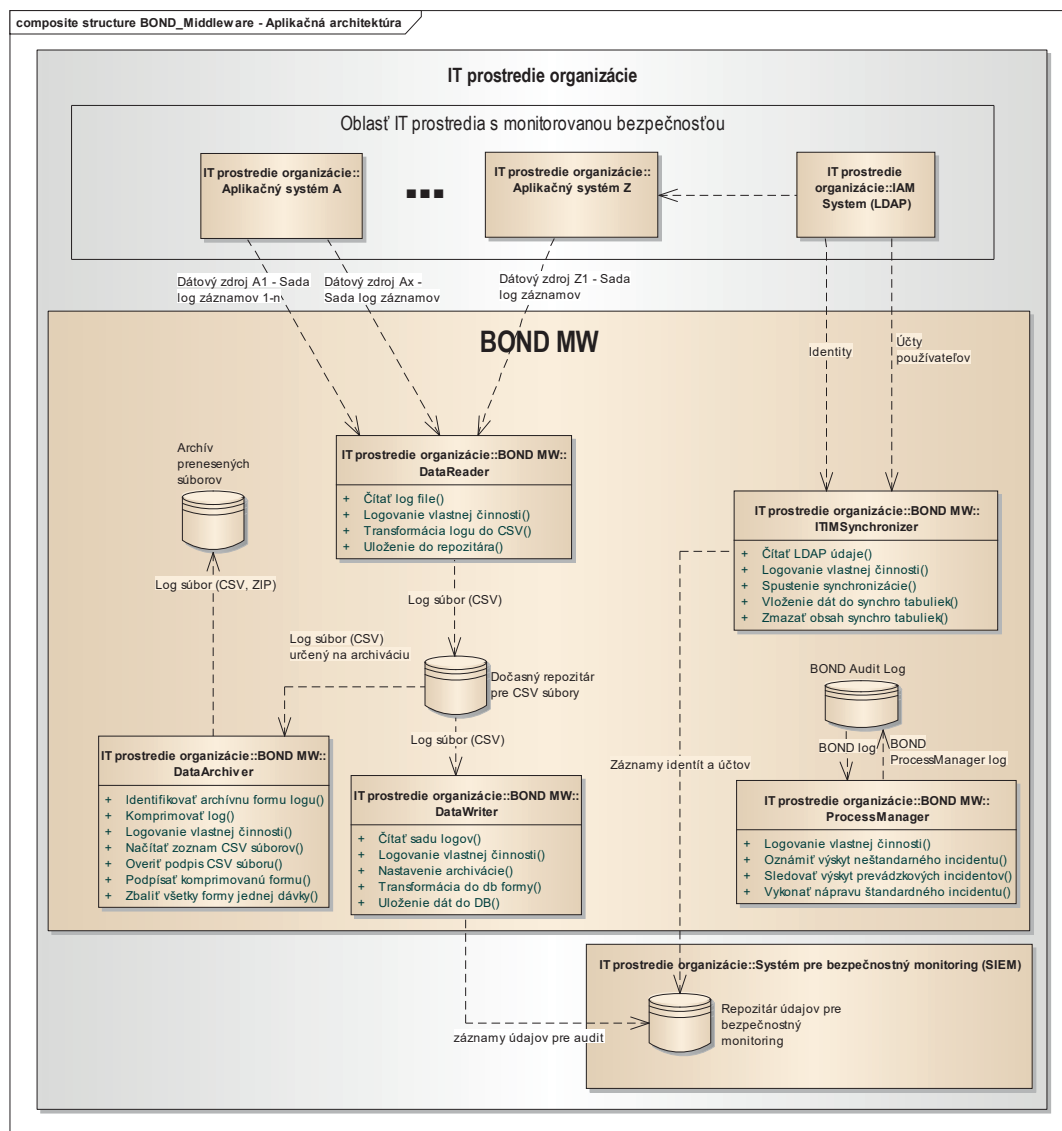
composite structure BOND_Middleware - Aplikačná architektúra

IT prostredie organizácie

Oblasť IT prostredia s monitorovanou bezpečnosťou

IT prostredie organizácie:: Aplikačný systém A

■■■

IT prostredie organizácie:: Aplikačný systém Z

IT prostredie organizácie::IAM System (LDAP)

Dátový zdroj A1 - Sada log záznamov 1-n

Dátový zdroj Ax - Sada log záznamov

Dátový zdroj Z1 - Sada log záznamov

BOND MW

Identity

Účty používateľov

Archív prenesených súborov

IT prostredie organizácie::BOND MW:: DataReader

+ Čítať log file()
+ Logovanie vlastnej činnosti()
+ Transformácia logu do CSV()
+ Uloženie do repozitára()

IT prostredie organizácie::BOND MW:: ITIMSynchronizer

+ Čítať LDAP údaje()
+ Logovanie vlastnej činnosti()
+ Spustenie synchronizácie()
+ Vloženie dát do synchro tabuliek()
+ Zmazať obsah synchro tabuliek()

Log súbor (CSV, ZIP)

Log súbor (CSV)

Log súbor (CSV) určený na archiváciu

Dočasný repozitár pre CSV súbory

BOND Audit Log

BOND log

BOND ProcessManager log

Log súbor (CSV)

Záznamy identít a účtov

IT prostredie organizácie::BOND MW:: DataArchiver

+ Identifikovať archívnu formu logu()
+ Komprimovať log()
+ Logovanie vlastnej činnosti()
+ Načítať zoznam CSV súborov()
+ Overiť podpis CSV súboru()
+ Podpísať komprimovanú formu()
+ Zbaliť všetky formy jednej dávky()

IT prostredie organizácie::BOND MW:: DataWriter

+ Čítať sadu logov()
+ Logovanie vlastnej činnosti()
+ Nastavenie archivácie()
+ Transformácia do db formy()
+ Uloženie dát do DB()

IT prostredie organizácie::BOND MW:: ProcessManager

+ Logovanie vlastnej činnosti()
+ Oznámiť výskyt neštandardného incidentu()
+ Sledovať výskyt prevádzkových incidentov()
+ Vykonať nápravu štandardného incidentu()

IT prostredie organizácie::Systém pre bezpečnostný monitoring (SIEM)

Repozitár údajov pre bezpečnostný monitoring

záznamy údajov pre audit